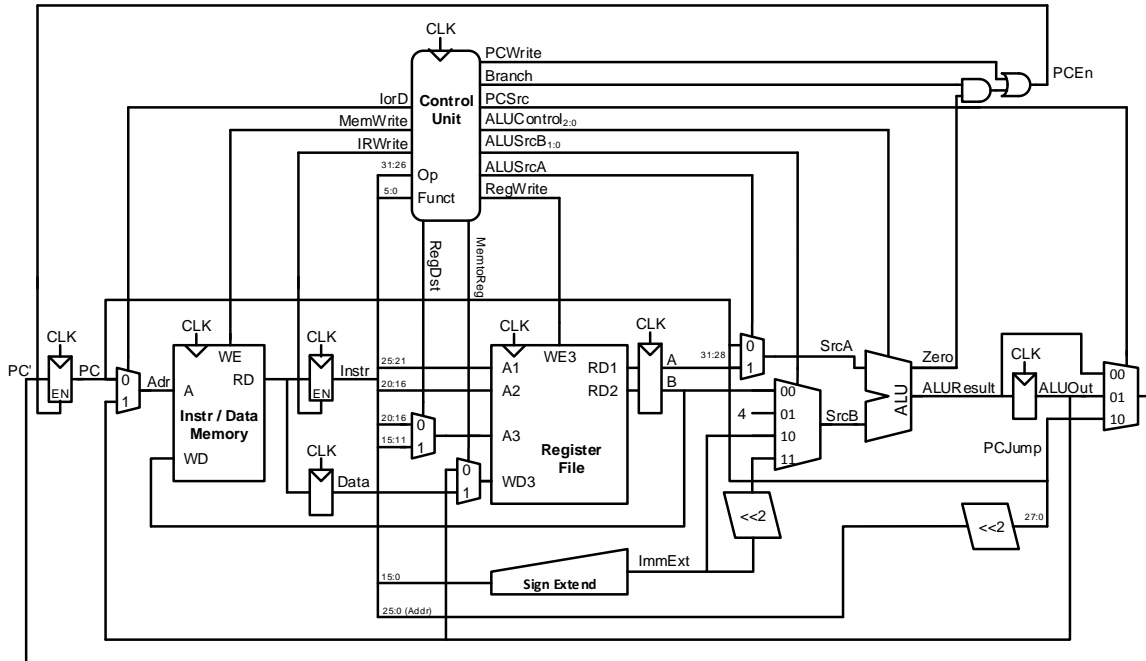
CLK
Control Unit
PCWrite
Branch
PCSrc
ALUControl$_{2:0}$
ALUSrcB$_{1:0}$
ALUSrcA
RegWrite
IorD
MemWrite
IRWrite
31:26
Op
5:0
Funct
PCEn
RegDst
MemtoReg
CLK
PC'
EN
PC
0
1
Adr
CLK
WE
A
RD
Instr / Data Memory
WD
CLK
EN
Instr
CLK
Data
25:21
20:16
20:16
15:11
0
1
0
1
CLK
A1
WE3
A2
A3
WD3
RD1
RD2
Register File
CLK
A
B
31:28
0
1
SrcA
00
01
10
11
4
SrcB
Zero
ALU
ALUResult
CLK
ALUOut
00
01
10
PCJump
<<2
<<2
27:0
15:0
Sign Extend
ImmExt
25:0 (Addr)